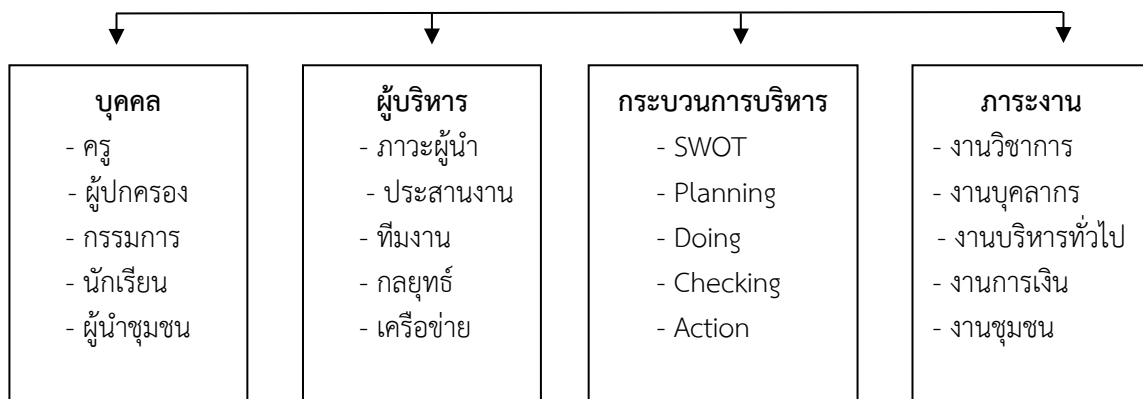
บุคคล
- ครู
- ผู้ปกครอง
- กรรมการ
- นักเรียน
- ผู้นำชุมชน

ผู้บริหาร
- ภาวะผู้นำ
- ประสานงาน
- ทีมงาน
- กลยุทธ์
- เครือข่าย

กระบวนการบริหาร
- SWOT
- Planning
- Doing
- Checking
- Action

ภาระงาน
- งานวิชาการ
- งานบุคลากร
- งานบริหารทั่วไป
- งานการเงิน
- งานชุมชน